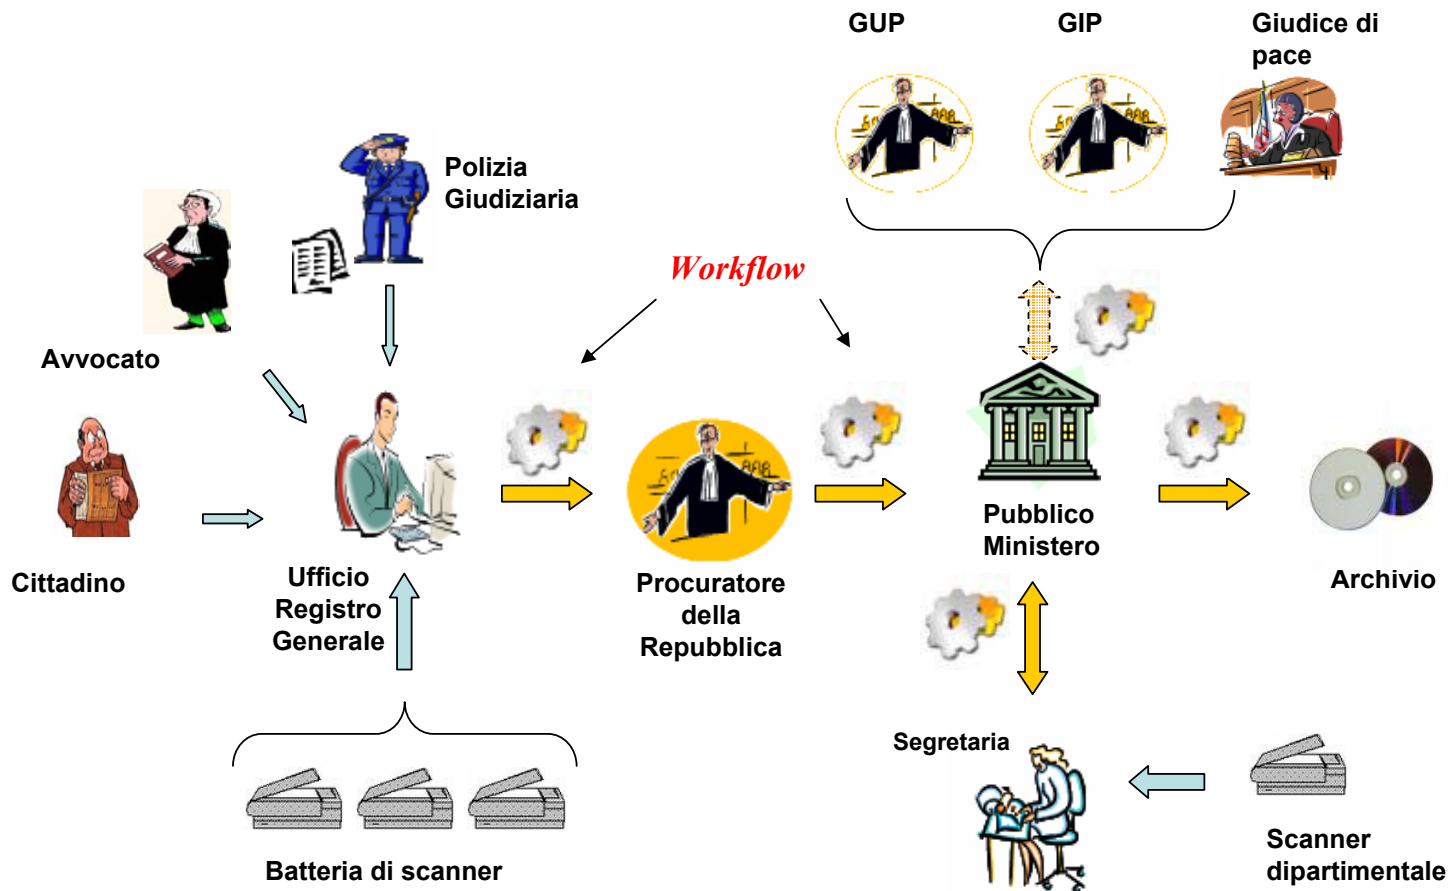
GUP

GIP

Giudice di pace

Polizia Giudiziaria

Workflow

Avvocato

Cittadino

Ufficio Registro Generale

Procuratore della Repubblica

Pubblico Ministero

Archivio

Segretaria

Batteria di scanner

Scanner dipartimentale